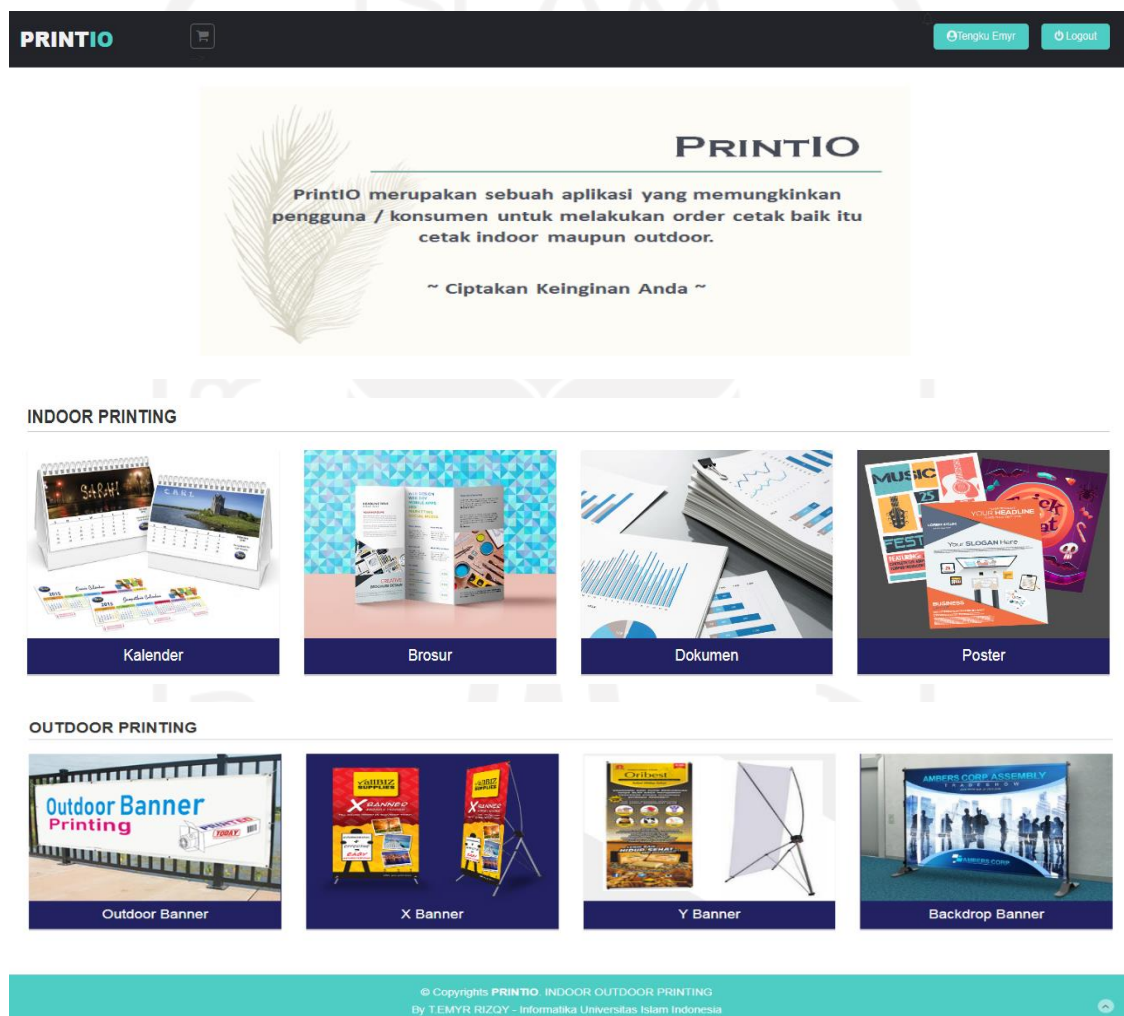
PRINTIO

Tengku Emyr
Logout

PRINTIO

PrintIO merupakan sebuah aplikasi yang memungkinkan pengguna / konsumen untuk melakukan order cetak baik itu cetak indoor maupun outdoor.

~ Ciptakan Keinginan Anda ~

INDOOR PRINTING

Kalender

Brosur

Dokumen

Poster

OUTDOOR PRINTING

Outdoor Banner Printing

Outdoor Banner

X Banner

Y Banner

AMBERS CORP ASSEMBLY

Backdrop Banner

© Copyrights PRINTIO. INDOOR OUTDOOR PRINTING
By T.EMYR RIZQY - Informatika Universitas Islam Indonesia